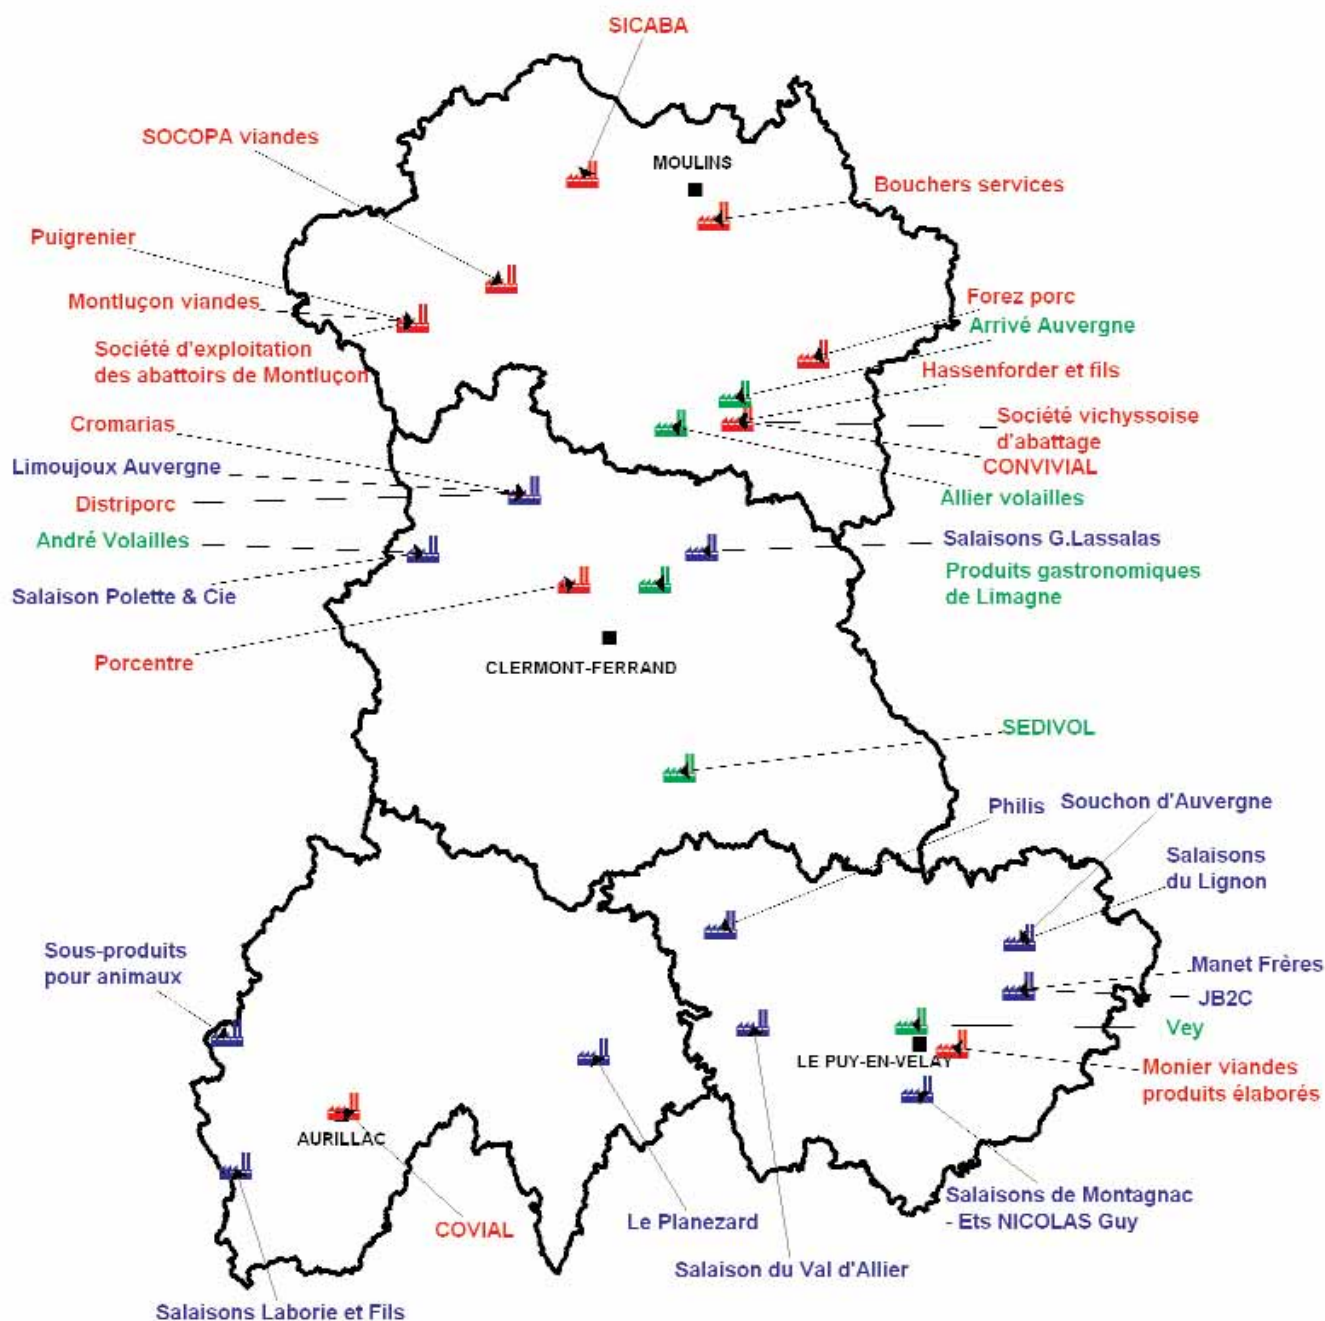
SICABA

SOCOPA viandes

MOULINS

Bouchers services

Puigrenier

Montluçon viandes

Société d'exploitation des abattoirs de Montluçon

Forez porc

Arrivé Auvergne

Hassenforder et fils

Société vichyssoise d'abattage

CONVIVIAL

Cromarias

Limoujoux Auvergne

Distriporc

Allier volailles

André Volailles

Salaisons G.Lassalas

Produits gastronomiques de Limagne

Salaison Polette & Cie

Porcentre

CLERMONT-FERRAND

SEDIVOL

Philis

Souchon d'Auvergne

Salaisons du Lignon

Sous-produits pour animaux

Manet Frères

JB2C

Vey

LE PUY-EN-VELAY

Monier viandes produits élaborés

AURILLAC

Salaisons de Montagnac - Ets NICOLAS Guy

COVIAL

Le Planezard

Salaison du Val d'Allier

Salaisons Laborie et Fils